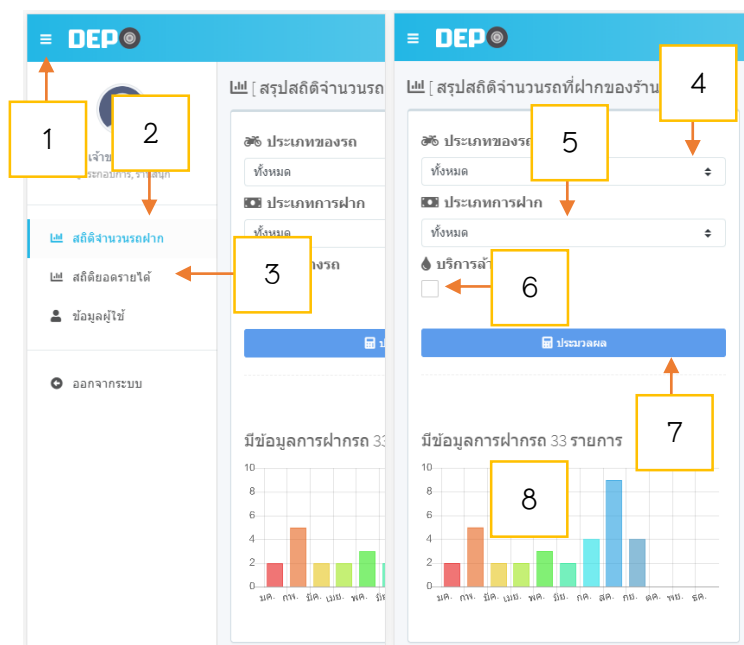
DEPO

1

2

เจ้าข
ประกอบการ, ราชสนุก

สถิติจำนวนรถฝาก

สถิติยอดรายได้

ข้อมูลผู้ใช้

ออกจากระบบ

3

[ สรุปสถิติจำนวนรถ

ประเภทของรถ

ทั้งหมด

ประเภทการฝาก

ทั้งหมด

างรถ

มีข้อมูลการฝากรถ 33

10
8
6
4
2
0

มค. กพ. มีค. เมย. พค. มิย.

DEPO

[ สรุปสถิติจำนวนรถที่ฝากของร้าน

4

5

ประเภทของรถ

ทั้งหมด

ประเภทการฝาก

ทั้งหมด

บริการล้า

6

ประมวลผล

7

มีข้อมูลการฝากรถ 33 รายการ

8

10
8
6
4
2
0

มค. กพ. มีค. เมย. พค. มิย. กค. สค. กย. ตค. พย. ธค.